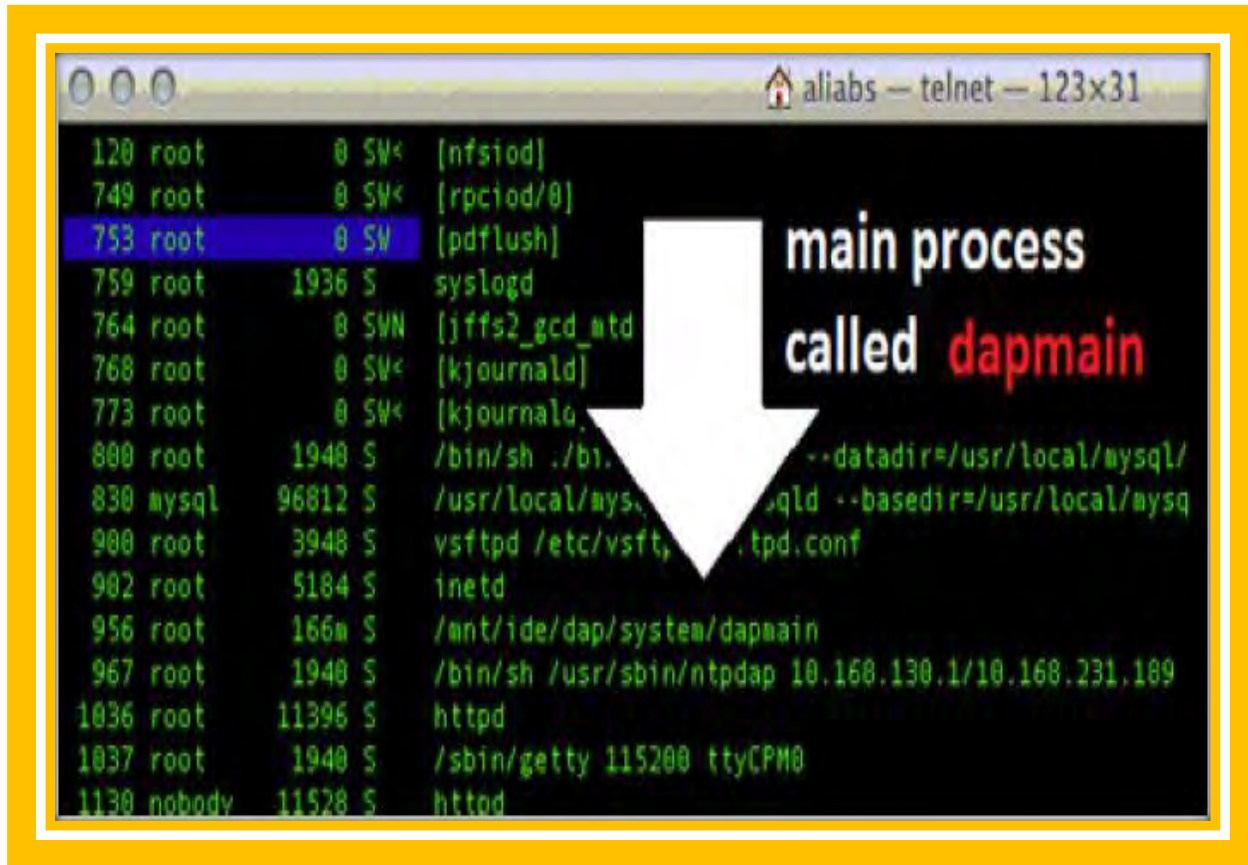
aliabs — telnet — 123×31

| | | | | |
|---|---|---|---|---|
| 120 | root | 0 | SW< | [nfsiod] |
| 749 | root | 0 | SW< | [rpciod/0] |
| 753 | root | 0 | SW | [pdflush] |
| 759 | root | 1936 | S | syslogd |
| 764 | root | 0 | SWN | [jffs2_gcd_mtd |
| 768 | root | 0 | SW< | [kjournald] |
| 773 | root | 0 | SW< | [kjournald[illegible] |
| 800 | root | 1940 | S | /bin/sh ./bi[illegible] --datadir=/usr/local/mysql/ |
| 830 | mysql | 96812 | S | /usr/local/mys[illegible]sqld --basedir=/usr/local/mysq |
| 900 | root | 3948 | S | vsftpd /etc/vsft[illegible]tpd.conf |
| 902 | root | 5184 | S | inetd |
| 956 | root | 166m | S | /mnt/ide/dap/system/dapmain |
| 967 | root | 1940 | S | /bin/sh /usr/sbin/ntpdap 10.168.130.1/10.168.231.189 |
| 1036 | root | 11396 | S | httpd |
| 1037 | root | 1940 | S | /sbin/getty 115200 ttyCPM0 |
| 1130 | nobody | 11528 | S | httpd |

main process called dapmain